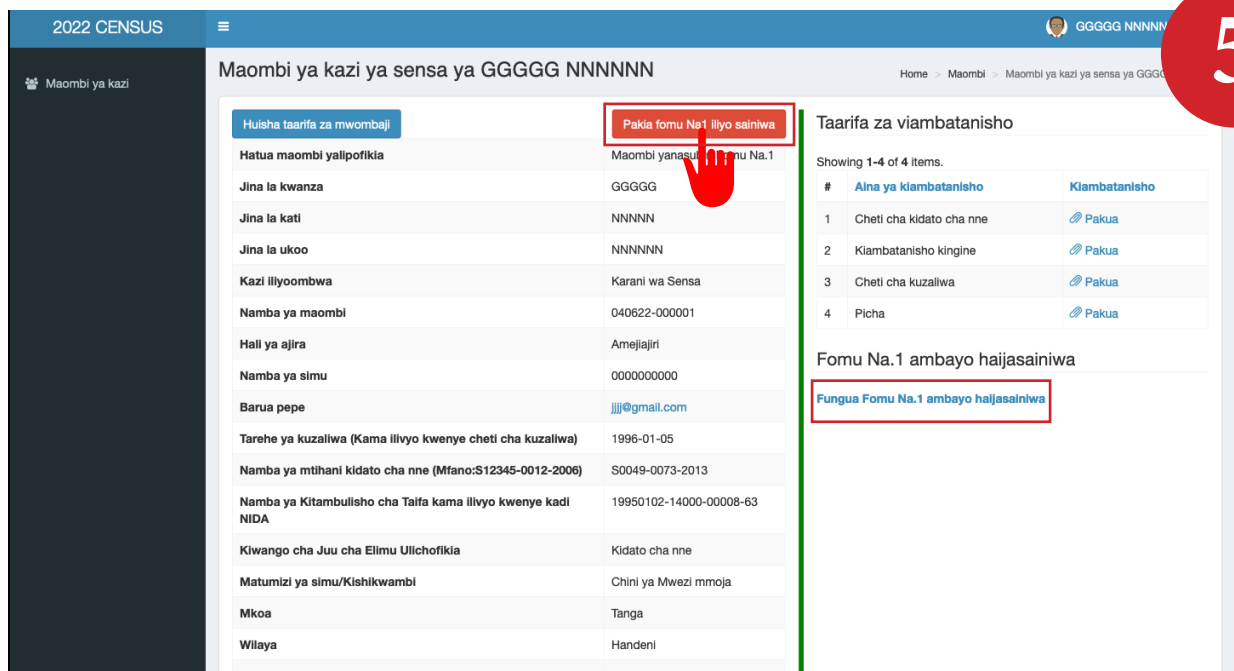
2022 CENSUS

GGGGG NNNNN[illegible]

5

Maombi ya kazi

Maombi ya kazi ya sensa ya GGGGG NNNNNN

Home > Maombi > Maombi ya kazi ya sensa ya GGG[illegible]

Huisha taarifa za mwombaji

Pakia fomu Na1 iliyo sainiwa

| | |
|---|---|
| Hatua maombi yalipofikia | Maombi yanasu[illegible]mu Na.1 |
| Jina la kwanza | GGGGG |
| Jina la kati | NNNNN |
| Jina la ukoo | NNNNNN |
| Kazi iliyoombwa | Karani wa Sensa |
| Namba ya maombi | 040622-000001 |
| Hali ya ajira | Amejiajiri |
| Namba ya simu | 0000000000 |
| Barua pepe | jjjj@gmail.com |
| Tarehe ya kuzaliwa (Kama ilivyo kwenye cheti cha kuzaliwa) | 1996-01-05 |
| Namba ya mtihani kidato cha nne (Mfano:S12345-0012-2006) | S0049-0073-2013 |
| Namba ya Kitambulisho cha Taifa kama ilivyo kwenye kadi NIDA | 19950102-14000-00008-63 |
| Kiwango cha Juu cha Elimu Ulichofikia | Kidato cha nne |
| Matumizi ya simu/Kishikwambi | Chini ya Mwezi mmoja |
| Mkoa | Tanga |
| Wilaya | Handeni |

Taarifa za viambatanisho

Showing 1-4 of 4 items.

| # | Aina ya kiambatanisho | Kiambatanisho |
|---|---|---|
| 1 | Cheti cha kidato cha nne | Pakua |
| 2 | Kiambatanisho kingine | Pakua |
| 3 | Cheti cha kuzaliwa | Pakua |
| 4 | Picha | Pakua |

Fomu Na.1 ambayo haijasainiwa

Fungua Fomu Na.1 ambayo haijasainiwa